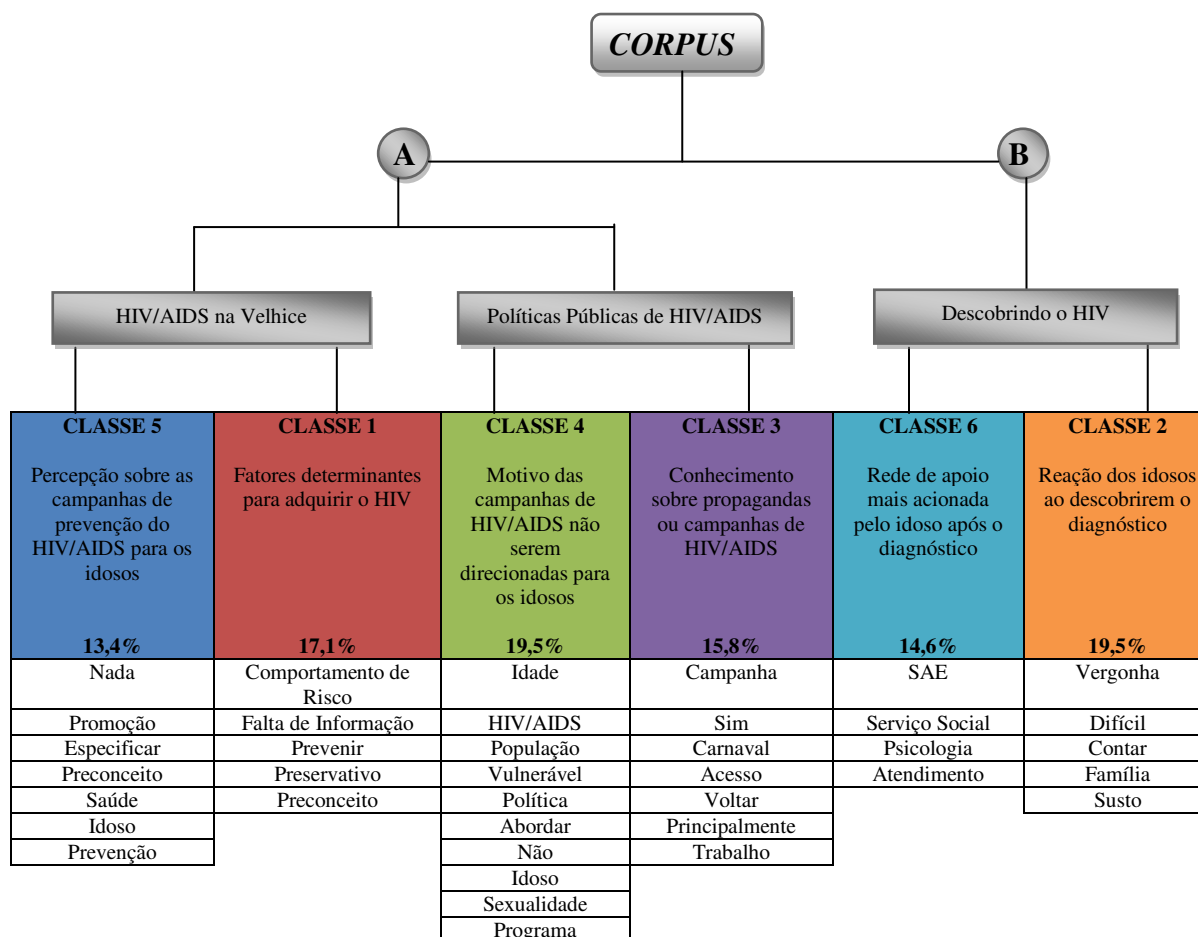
CORPUS

A

B

HIV/AIDS na Velhice

Políticas Públicas de HIV/AIDS

Descobrindo o HIV

| CLASSE 5 Percepção sobre as campanhas de prevenção do HIV/AIDS para os idosos 13,4% | CLASSE 1 Fatores determinantes para adquirir o HIV 17,1% | CLASSE 4 Motivo das campanhas de HIV/AIDS não serem direcionadas para os idosos 19,5% | CLASSE 3 Conhecimento sobre propagandas ou campanhas de HIV/AIDS 15,8% | CLASSE 6 Rede de apoio mais acionada pelo idoso após o diagnóstico 14,6% | CLASSE 2 Reação dos idosos ao descobrirem o diagnóstico 19,5% |
|---|---|---|---|---|---|
| Nada | Comportamento de Risco | Idade | Campanha | SAE | Vergonha |
| Promoção | Falta de Informação | HIV/AIDS | Sim | Serviço Social | Difícil |
| Especificar | Prevenir | População | Carnaval | Psicologia | Contar |
| Preconceito | Preservativo | Vulnerável | Acesso | Atendimento | Família |
| Saúde | Preconceito | Política | Voltar | | Susto |
| Idoso | | Abordar | Principalmente | | |
| Prevenção | | Não | Trabalho | | |
| | | Idoso | | | |
| | | Sexualidade | | | |
| | | Programa | | | |